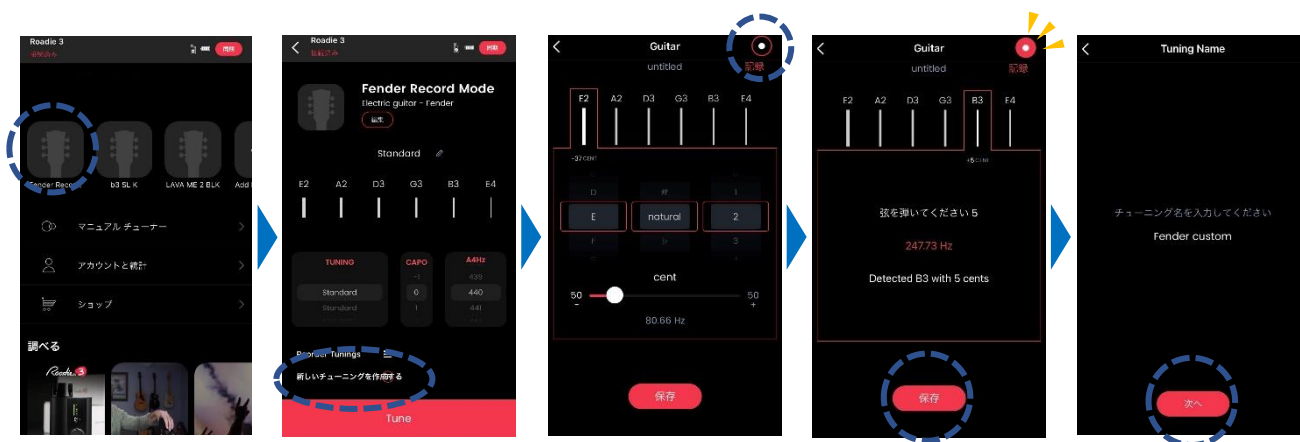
Roadie 3
接続済み
閉鎖

Fender Reco
b3 SLK
LAVA ME 2 BLK
Add

マニュアル チューナー
アカウントと統計
ショップ

調べる

Roadie 3
接続済み
閉鎖

Fender Record Mode
Electric guitar - Fender
編集

Standard

E2 A2 D3 G3 B3 E4

TUNING
Standard
CAPO
0
A4Hz
439
440
441

Reorder Tunings
新しいチューニングを作成する

Tune

Guitar
untitled
記録

E2 A2 D3 G3 B3 E4

-37 CENT

D
E
F
natural
2

cent
50
50
80.66 Hz

保存

Guitar
untitled
記録

E2 A2 D3 G3 B3 E4

+5 CENT

弦を弾いてください 5
247.73 Hz
Detected B3 with 5 cents

保存

Tuning Name

チューニング名を入力してください
Fender custom

次へ